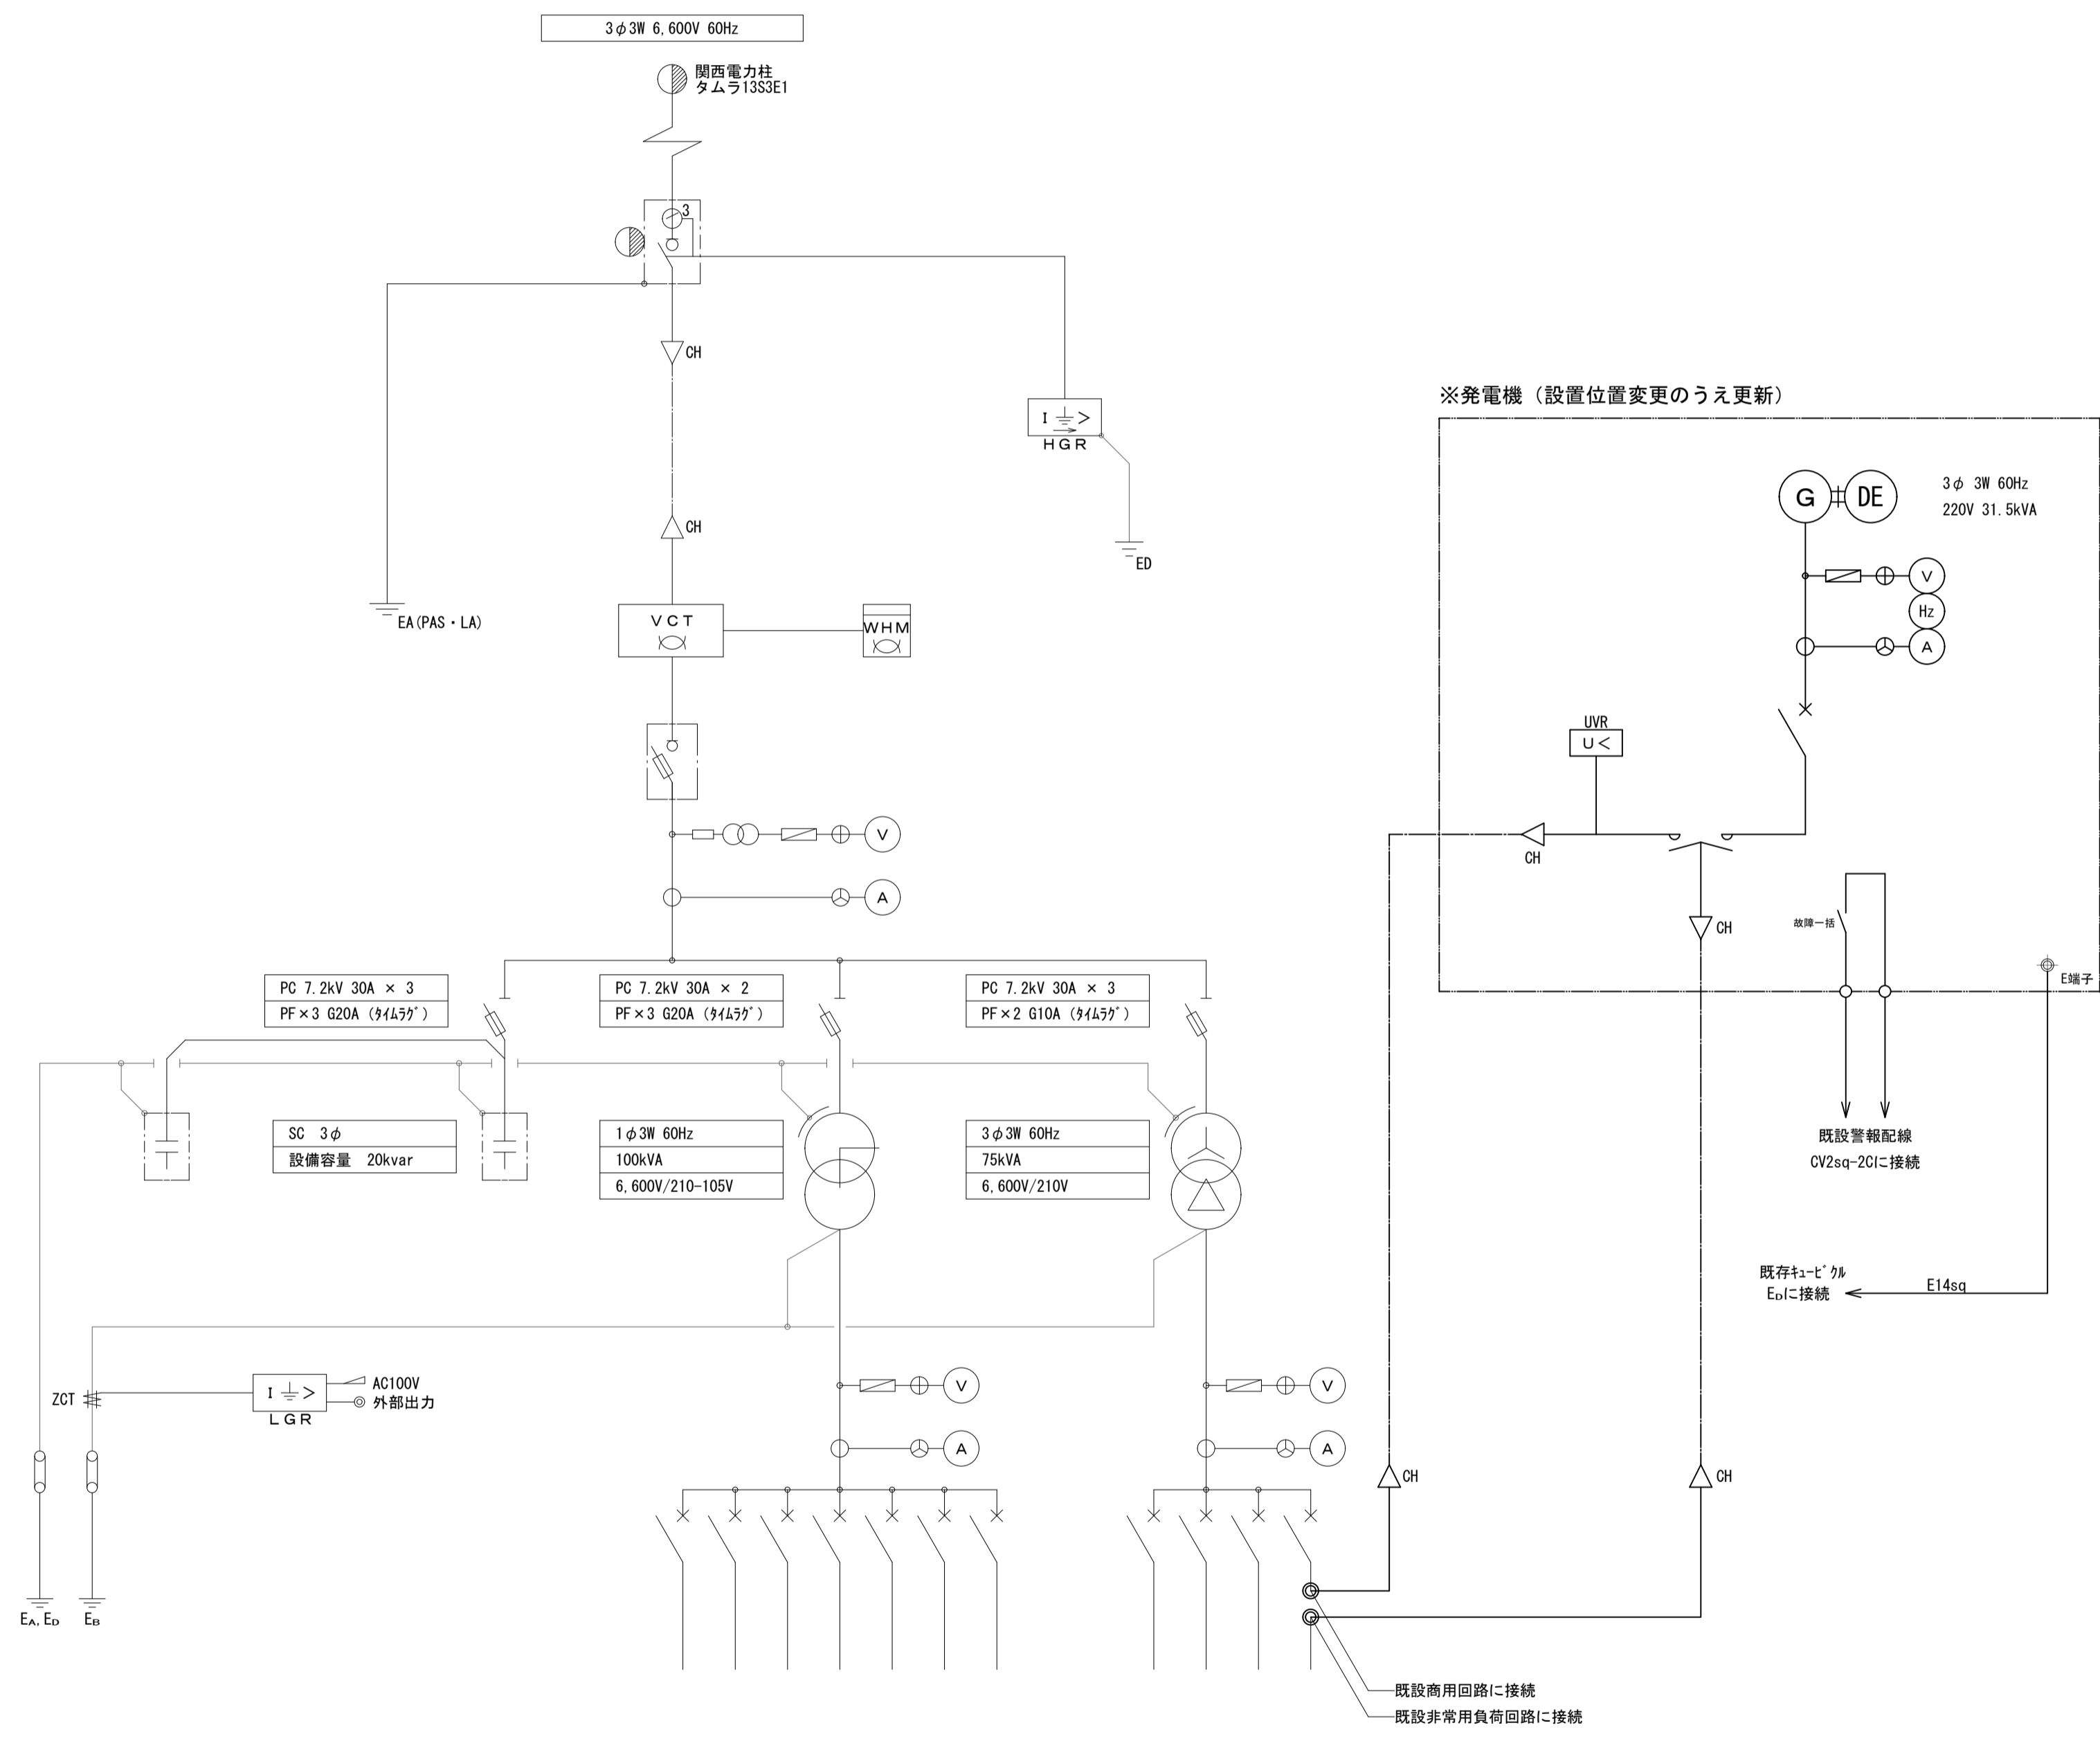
3φ3W 6,600V 60Hz

関西電力柱
タムラ13S3E1

3

CH

CH

I ⏚ >
HGR

ED

EA(PAS・LA)

VCT

WHM

V

A

PC 7.2kV 30A × 3
PF×3 G20A (ﾀｲﾑﾗｸﾞ)

PC 7.2kV 30A × 2
PF×3 G20A (ﾀｲﾑﾗｸﾞ)

PC 7.2kV 30A × 3
PF×2 G10A (ﾀｲﾑﾗｸﾞ)

SC 3φ
設備容量 20kvar

1φ3W 60Hz
100kVA
6,600V/210-105V

3φ3W 60Hz
75kVA
6,600V/210V

ZCT

I ⏚ >
LGR

AC100V
外部出力

V
A

V
A

EA, ED
EB

※発電機（設置位置変更のうえ更新）

G
DE

3φ 3W 60Hz
220V 31.5kVA

V
Hz
A

UVR
U<

CH

CH

故障一括

E端子

既設警報配線
CV2sq-2Cに接続

既存ｷｭｰﾋﾞｸﾙ
EDに接続

E14sq

CH

CH

既設商用回路に接続
既設非常用負荷回路に接続